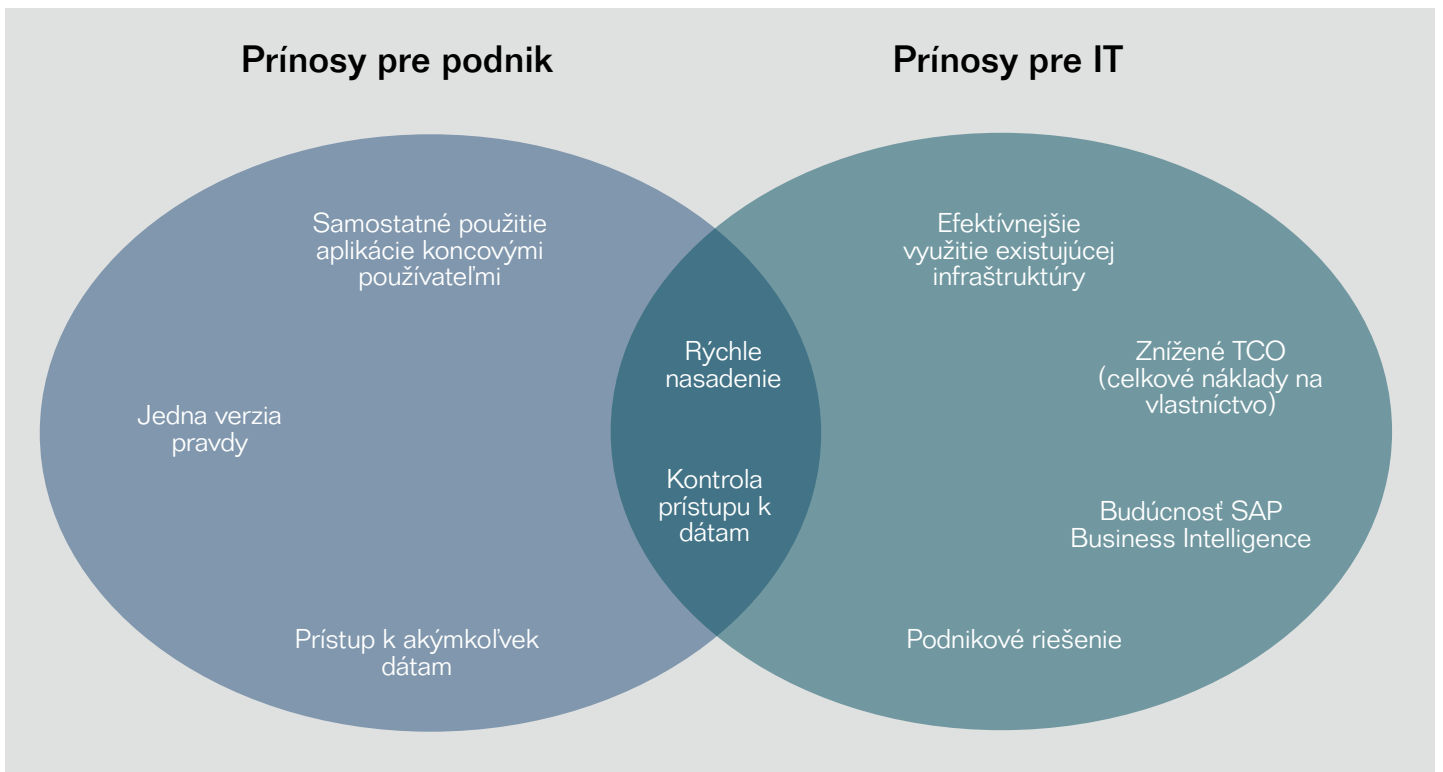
Prínosy pre podnik

Prínosy pre IT

Samostatné použitie aplikácie koncovými používateľmi

Jedna verzia pravdy

Prístup k akýmkoľvek dátam

Rýchle nasadenie

Kontrola prístupu k dátam

Efektívnejšie využitie existujúcej infraštruktúry

Znížené TCO (celkové náklady na vlastníctvo)

Budúcnosť SAP Business Intelligence

Podnikové riešenie